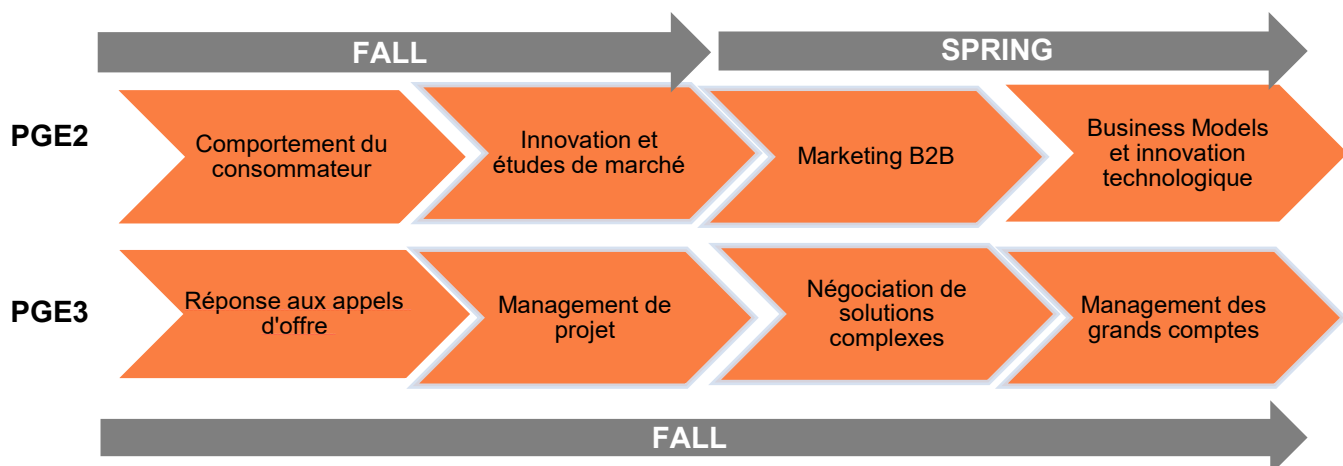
FALL

SPRING

PGE2

Comportement du consommateur

Innovation et études de marché

Marketing B2B

Business Models et innovation technologique

PGE3

Réponse aux appels d'offre

Management de projet

Négociation de solutions complexes

Management des grands comptes

FALL